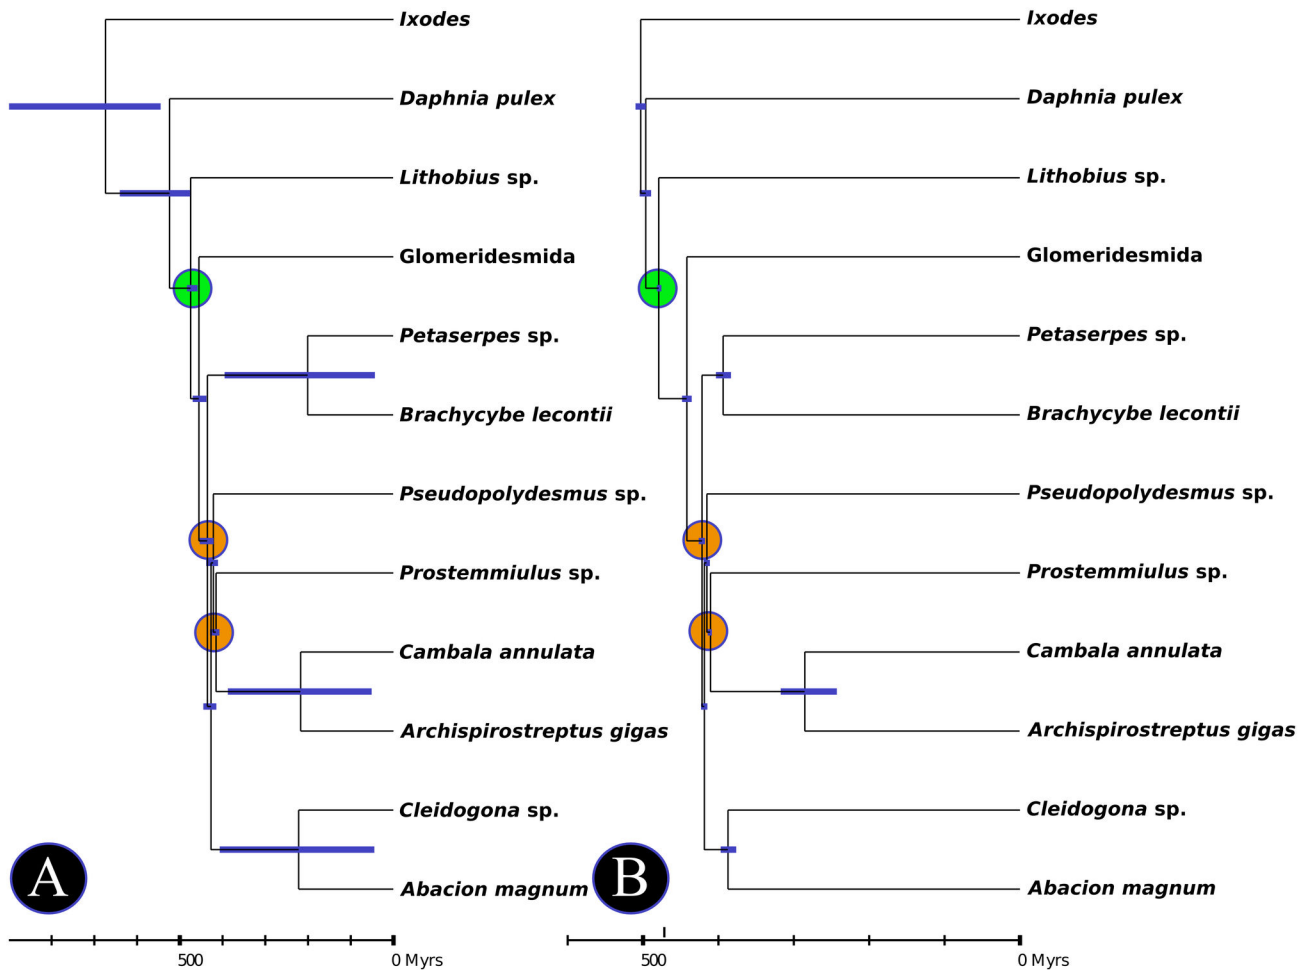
Ixodes
Daphnia pulex
Lithobius sp.
Glomeridesmida
Petaserpes sp.
Brachycybe lecontii
Pseudopolydesmus sp.
Prostemmiulus sp.
Cambala annulata
Archispirostreptus gigas
Cleidogona sp.
Abacion magnum
A
500
0 Myrs

Ixodes
Daphnia pulex
Lithobius sp.
Glomeridesmida
Petaserpes sp.
Brachycybe lecontii
Pseudopolydesmus sp.
Prostemmiulus sp.
Cambala annulata
Archispirostreptus gigas
Cleidogona sp.
Abacion magnum
B
500
0 Myrs